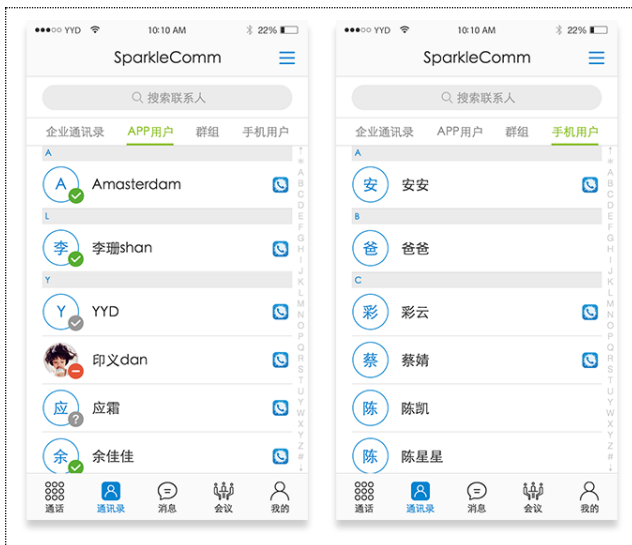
●●●○○ YYD 10:10 AM 22%

SparkleComm

搜索联系人

企业通讯录 APP用户 群组 手机用户

A

A Amasterdam

L

李 李珊shan

Y

Y YYD

印义dan

应 应霜

余 余佳佳

↑ * A B C D E F G H I J K L M N O P Q R S T U V W X Y Z # ↓

通话 通讯录 消息 会议 我的

●●●○○ YYD 10:10 AM 22%

SparkleComm

搜索联系人

企业通讯录 APP用户 群组 手机用户

A

安 安安

B

爸 爸爸

C

彩 彩云

蔡 蔡婧

陈 陈凯

陈 陈星星

↑ * A B C D E F G H I J K L M N O P Q R S T U V W X Y Z # ↓

通话 通讯录 消息 会议 我的